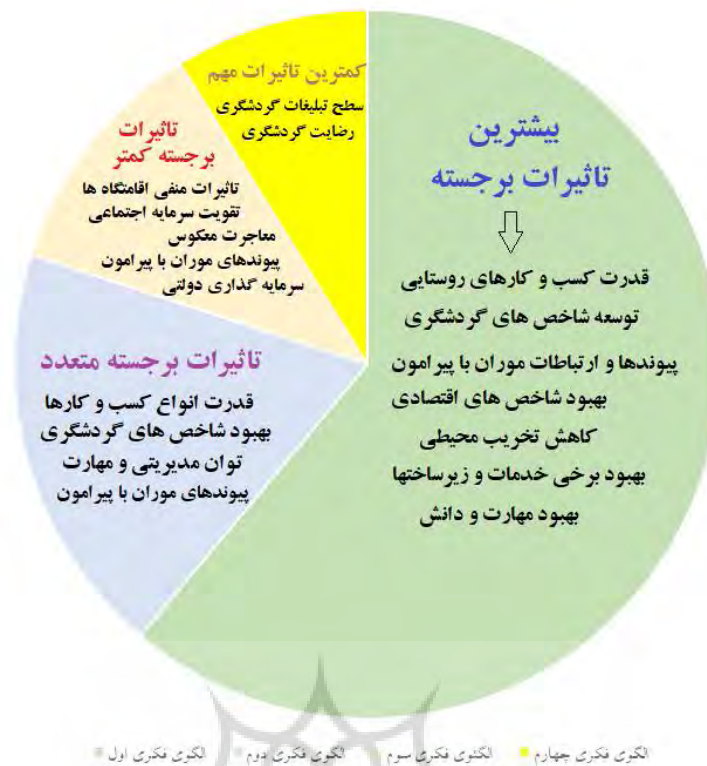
کمترین تاثیرات مهم
سطح تبلیغات گردشگری
رضایت گردشگری

تاثیرات برجسته کمتر
تاثیرات منفی اقامتگاه ها
تقویت سرمایه اجتماعی
مهاجرت معکوس
پیوندهای موران با پیرامون
سرمایه گذاری دولتی

بیشترین تاثیرات برجسته
قدرت کسب و کارهای روستایی
توسعه شاخص های گردشگری
پیوندها و ارتباطات موران با پیرامون
بهبود شاخص های اقتصادی
کاهش تخریب محیطی
بهبود برخی خدمات و زیرساختها
بهبود مهارت و دانش

تاثیرات برجسته متعدد
قدرت انواع کسب و کارها
بهبود شاخص های گردشگری
توان مدیریتی و مهارت
پیوندهای موران با پیرامون

الگوی فکری چهارم الگوی فکری سوم الگوی فکری دوم الگوی فکری اول